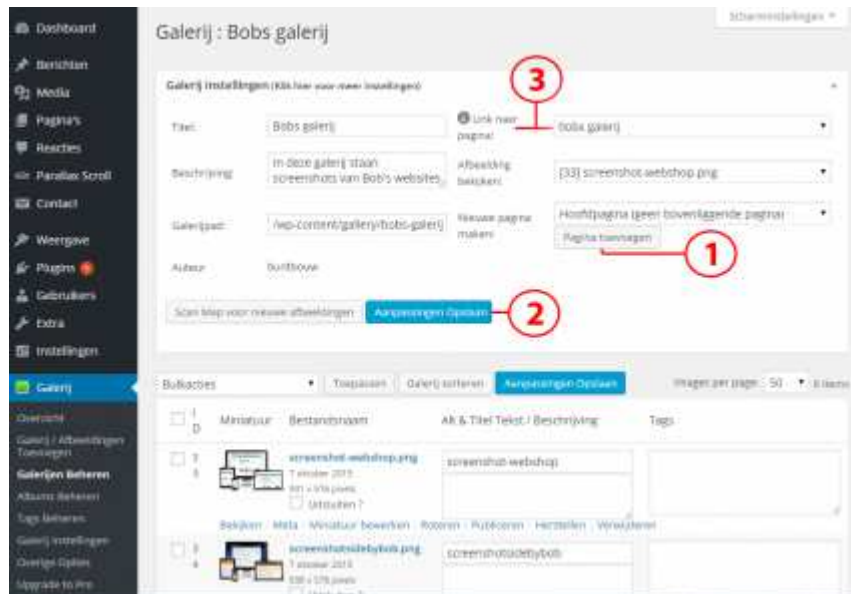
Dashboard
Berichten
Media
Pagina's
Reacties
Parallax Scroll
Contact
Weergave
Plugins
Gebruikers
Extra
Instellingen
Galerij
Overzicht
Galerij / Afbeeldingen Toevoegen
Galerijen Beheren
Albums Beheren
Tags Beheren
Galerij Instellingen
Overige Opties
Upgrade to Pro

Scherminstellingen ▾

Galerij : Bobs galerij

Galerij Instellingen (Klik hier voor meer instellingen)

3

Titel: Bobs galerij
Link naar pagina: Bobs galerij
Beschrijving: In deze galerij staan screenshots van Bob's websites
Afbeelding bekijken: [33] screenshot-webshop.png
Galerijpad: /wp-content/gallery/bobs-galerij
Nieuwe pagina maken: Hoofdpagina (geen bovenliggende pagina)
Pagina toevoegen
1
Auteur: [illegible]

Scan Map voor nieuwe afbeeldingen
Aanpassingen Opslaan
2

Bulkacties
Toepassen
Galerij sorteren
Aanpassingen Opslaan
Images per page: 50
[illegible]

ID | Miniatuur | Bestandsnaam | Alt & Titel Tekst / Beschrijving | Tags

3
screenshot-webshop.png
7 oktober 2015
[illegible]
Uitsluiten ?
screenshot-webshop
Bekijken | Meta | Miniatuur bewerken | Roteren | Publiceren | Herstellen | Verwijderen

4
screenshotsitebybob.png
7 oktober 2015
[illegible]
screenshotsitebybob